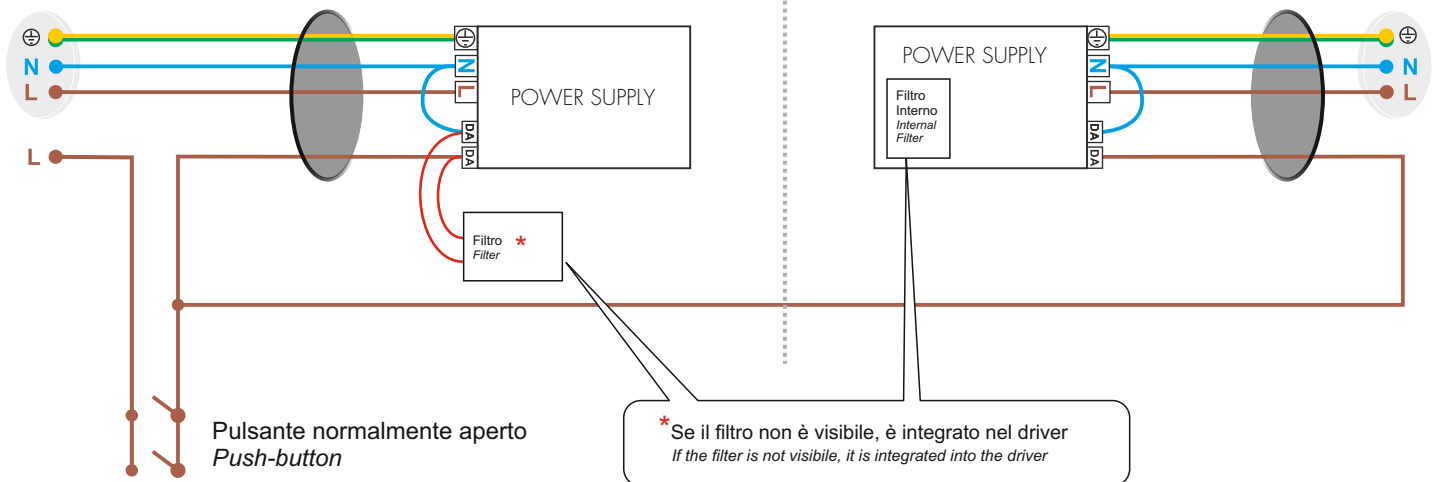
⊕
N
L
L

⊕
N
L
DA
DA
POWER SUPPLY

Filtro *
Filter

POWER SUPPLY
Filtro
Interno
Internal
Filter
⊕
N
L
DA
DA

⊕
N
L

Pulsante normalmente aperto
Push-button

*Se il filtro non è visibile, è integrato nel driver
If the filter is not visibile, it is integrated into the driver